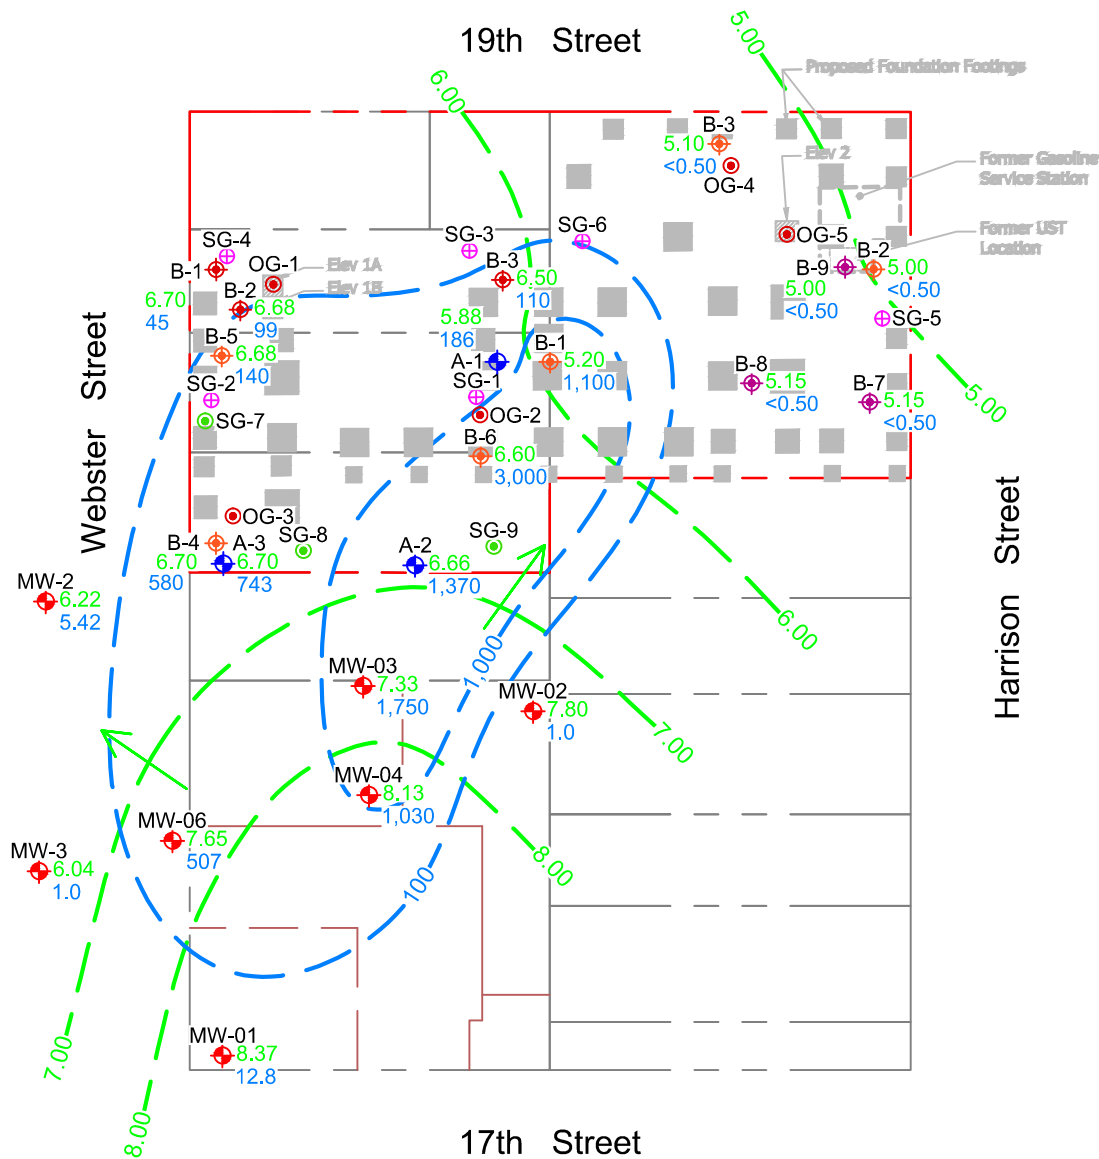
19th Street

5.00

6.00

Proposed Foundation Footings

B-3
5.10
<0.50
OG-4

Elev 2

Former Gasoline Service Station

Former UST Location

SG-6

OG-5

B-2

B-9

5.00
<0.50

5.00
<0.50

SG-5

SG-4

B-1

OG-1

Elev 1A

Elev 1B

SG-3

B-3
6.50
110

6.70
45

B-2
6.68
99

5.88
186

B-1
5.20
1,100

B-5
6.68
140

A-1

SG-1

B-8
5.15
<0.50

B-7
5.15
<0.50

5.00

SG-2

SG-7

OG-2

Webster Street

B-6
6.60
3,000

OG-3

B-4
6.70
580

A-3
6.70
743

SG-8

A-2
6.66
1,370

SG-9

Harrison Street

MW-2
6.22
5.42

6.00

1,000

MW-03
7.33
1,750

MW-02
7.80
1.0

7.00

MW-04
8.13
1,030

MW-06
7.65
507

MW-3
6.04
1.0

8.00

100

MW-01
8.37
12.8

7.00

8.00

17th Street